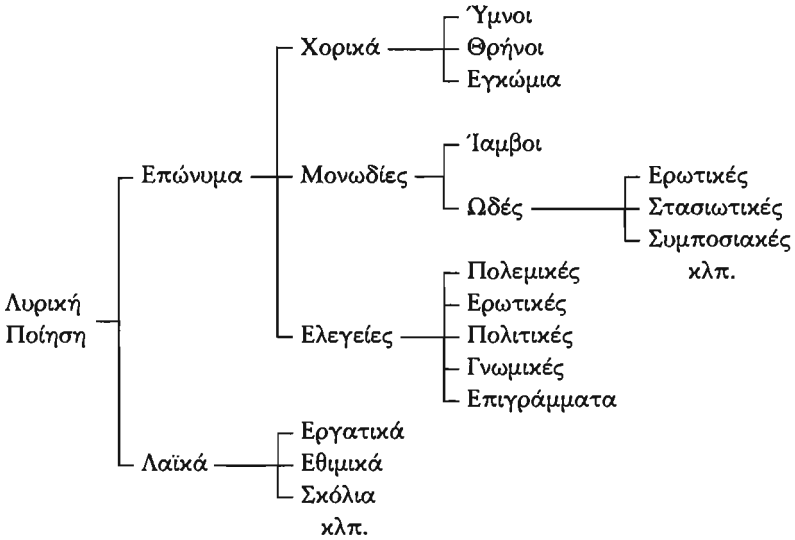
Λυρική Ποίηση

Επώνυμα

Χορικά
Ύμνοι
Θρήνοι
Εγκώμια

Μονωδίες
Ίαμβοι
Ωδές
Ερωτικές
Στασιωτικές
Συμποσιακές κλπ.

Ελεγείες
Πολεμικές
Ερωτικές
Πολιτικές
Γνωμικές
Επιγράμματα

Λαϊκά
Εργατικά
Εθιμικά
Σκόλια κλπ.